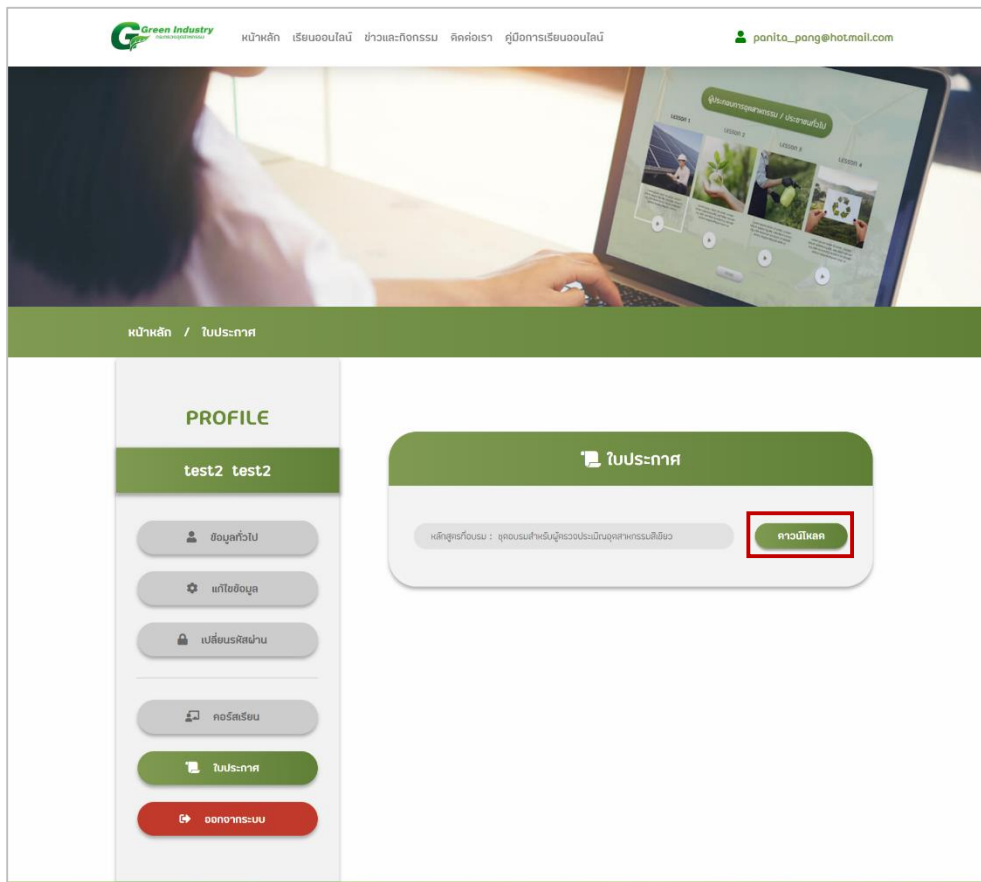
Green Industry

หน้าหลัก เรียนออนไลน์ ข่าวและกิจกรรม ติดต่อเรา คู่มือการเรียนออนไลน์

panita_pang@hotmail.com

LESSON 1 LESSON 2 LESSON 3 LESSON 4

หน้าหลัก / ใบประกาศ

PROFILE

test2 test2

ข้อมูลทั่วไป

แก้ไขข้อมูล

เปลี่ยนรหัสผ่าน

คอร์สเรียน

ใบประกาศ

ออกจากระบบ

ใบประกาศ

หลักสูตรที่อบรม : ชุดอบรมสำหรับผู้ตรวจประเมินอุตสาหกรรมสีเขียว

ดาวน์โหลด